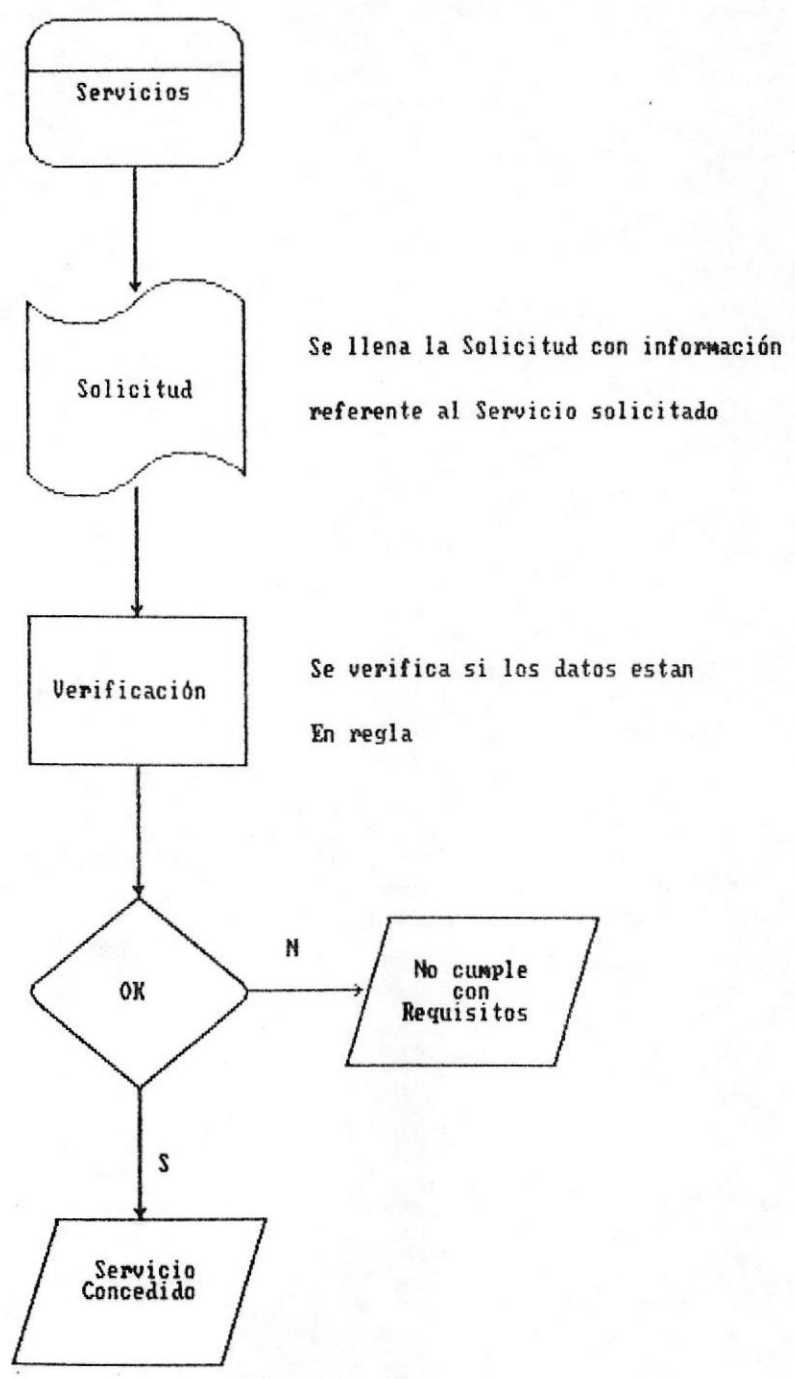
Servicios

Solicitud

Se llena la Solicitud con información referente al Servicio solicitado

Verificación

Se verifica si los datos estan En regla

OK

N

No cumple con Requisitos

S

Servicio Concedido